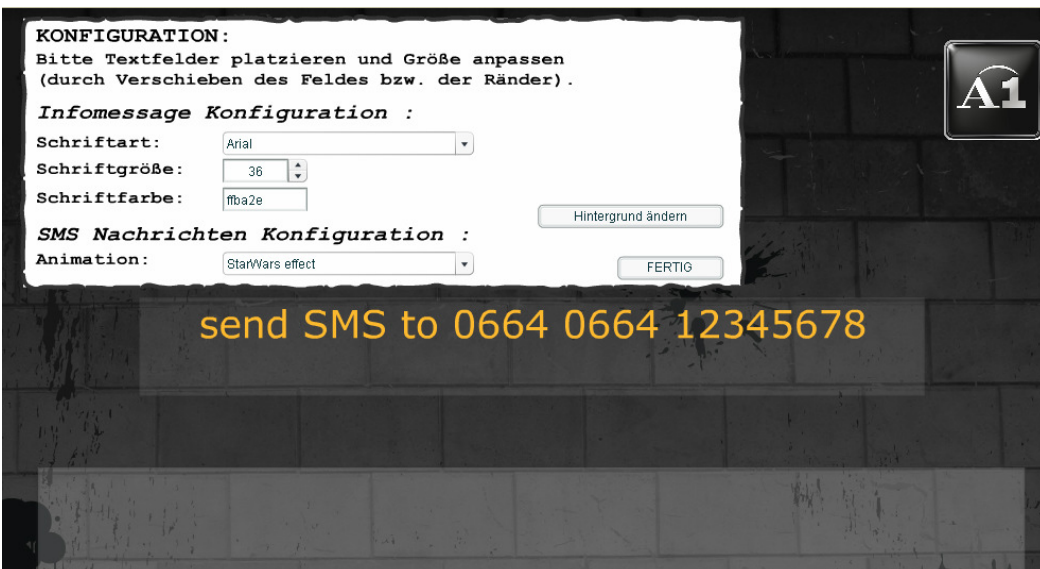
KONFIGURATION:
Bitte Textfelder platzieren und Größe anpassen (durch Verschieben des Feldes bzw. der Ränder).

Infomessage Konfiguration :

Schriftart: Arial

Schriftgröße: 36

Schriftfarbe: ffba2e

Hintergrund ändern

SMS Nachrichten Konfiguration :

Animation: StarWars effect

FERTIG

A1

send SMS to 0664 0664 12345678